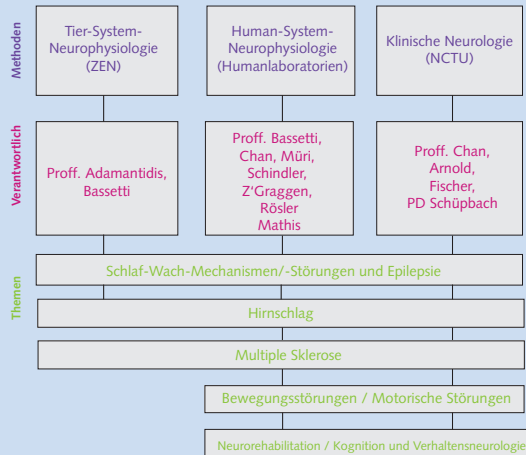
Methoden

Tier-System-Neurophysiologie (ZEN)

Human-System-Neurophysiologie (Humanlaboratorien)

Klinische Neurologie (NCTU)

Verantwortlich

Proff. Adamantidis, Bassetti

Proff. Bassetti, Chan, Müri, Schindler, Z'Graggen, Rösler Mathis

Proff. Chan, Arnold, Fischer, PD Schüpbach

Themen

Schlaf-Wach-Mechanismen/-Störungen und Epilepsie

Hirnschlag

Multiple Sklerose

Bewegungsstörungen / Motorische Störungen

Neurorehabilitation / Kognition und Verhaltensneurologie